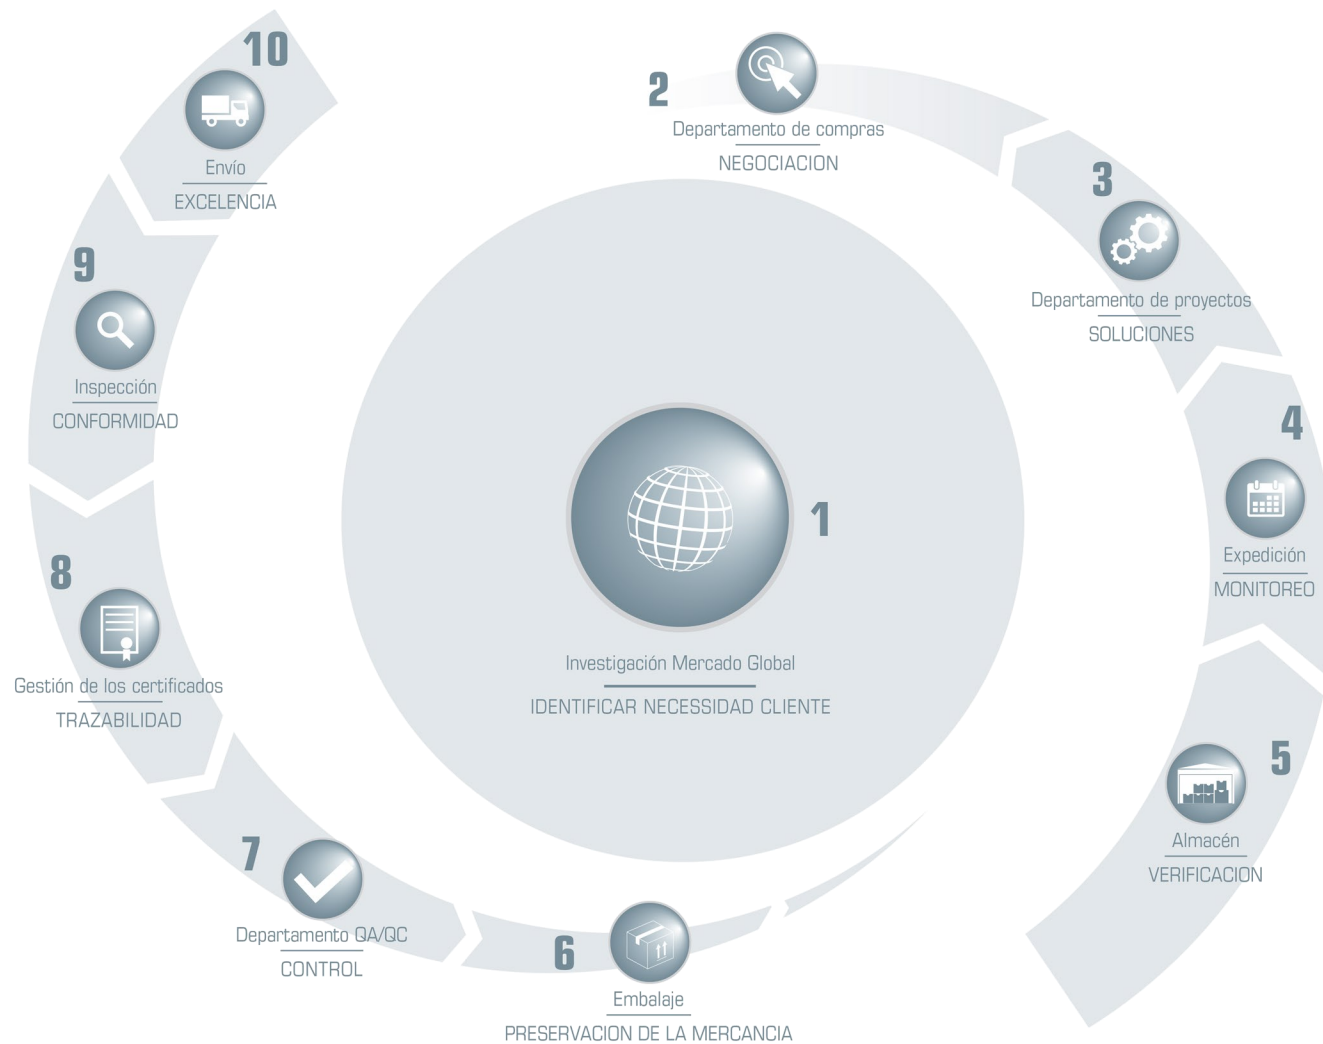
1

Investigación Mercado Global

IDENTIFICAR NECESSIDAD CLIENTE

2

Departamento de compras

NEGOCIACION

3

Departamento de proyectos

SOLUCIONES

4

Expedición

MONITOREO

5

Almacén

VERIFICACION

6

Embalaje

PRESERVACION DE LA MERCANCIA

7

Departamento QA/QC

CONTROL

8

Gestión de los certificados

TRAZABILIDAD

9

Inspección

CONFORMIDAD

10

Envío

EXCELENCIA